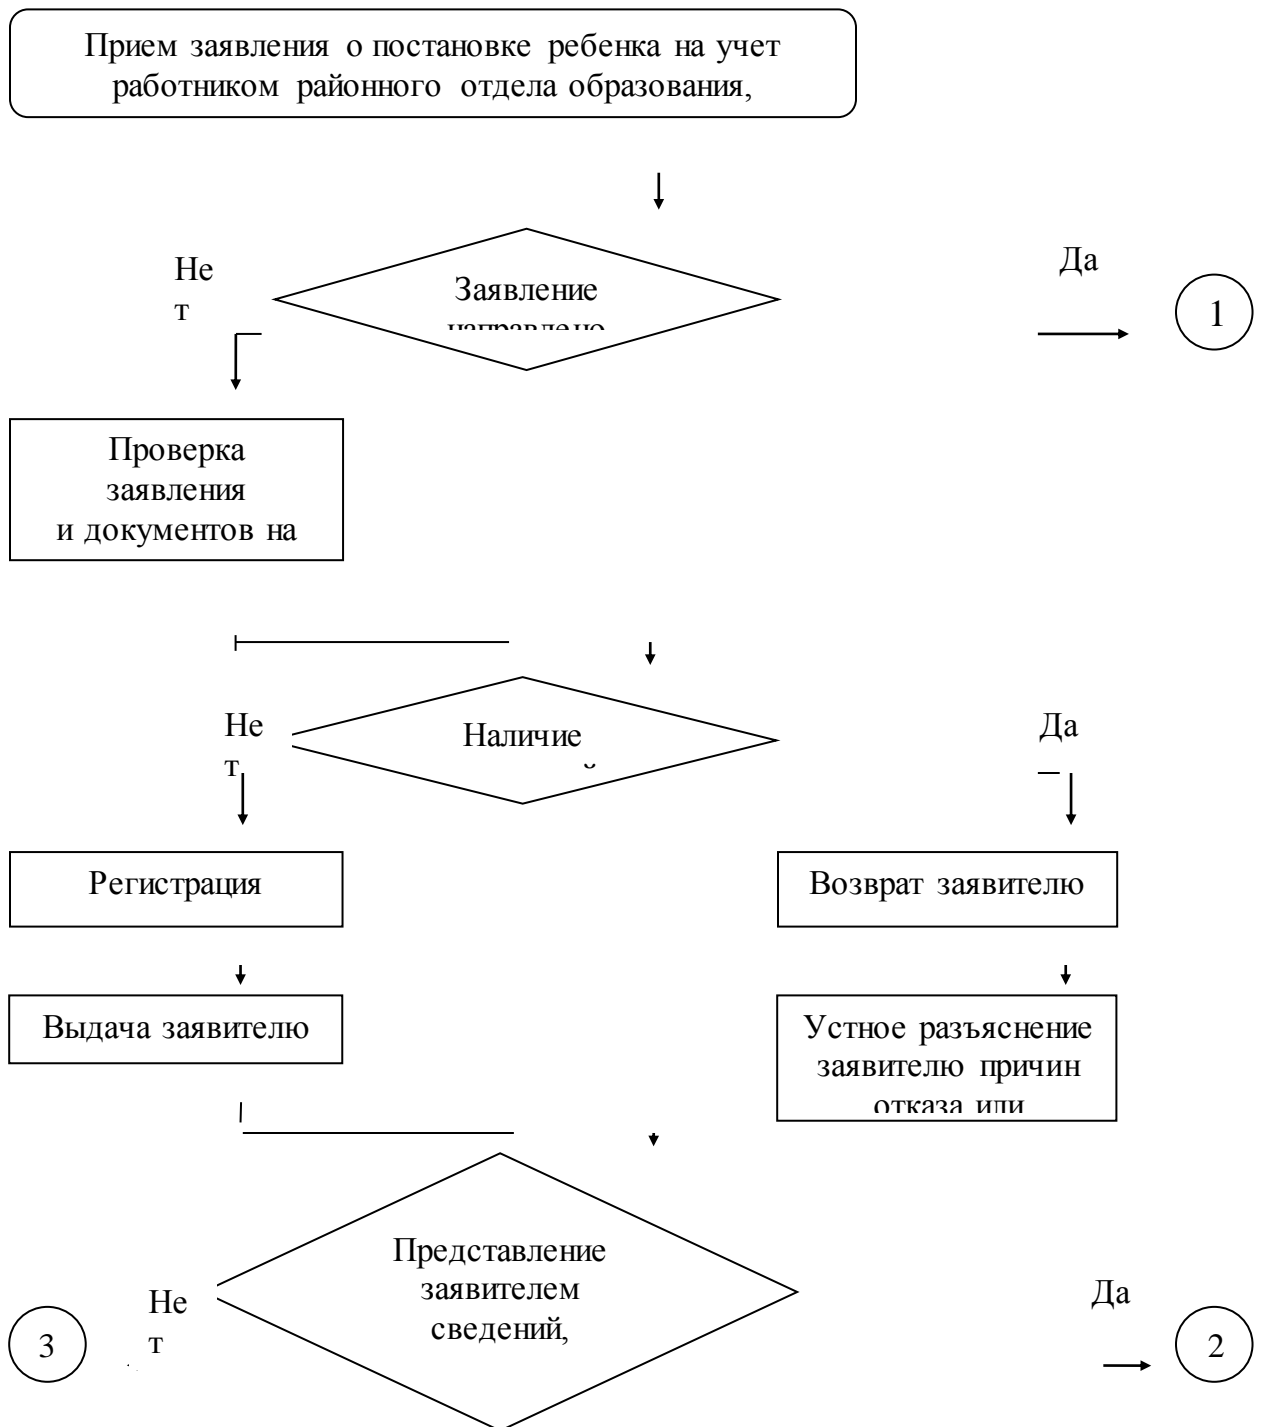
Прием заявления о постановке ребенка на учет работником районного отдела образования,

Не
т

Заявление
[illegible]

Да

1

Проверка заявления и документов на

Не
т

Наличие

Да

Регистрация

Возврат заявителю

Выдача заявителю

Устное разъяснение заявителю причин отказа или

Представление заявителем сведений,

Не
т

Да

3

2